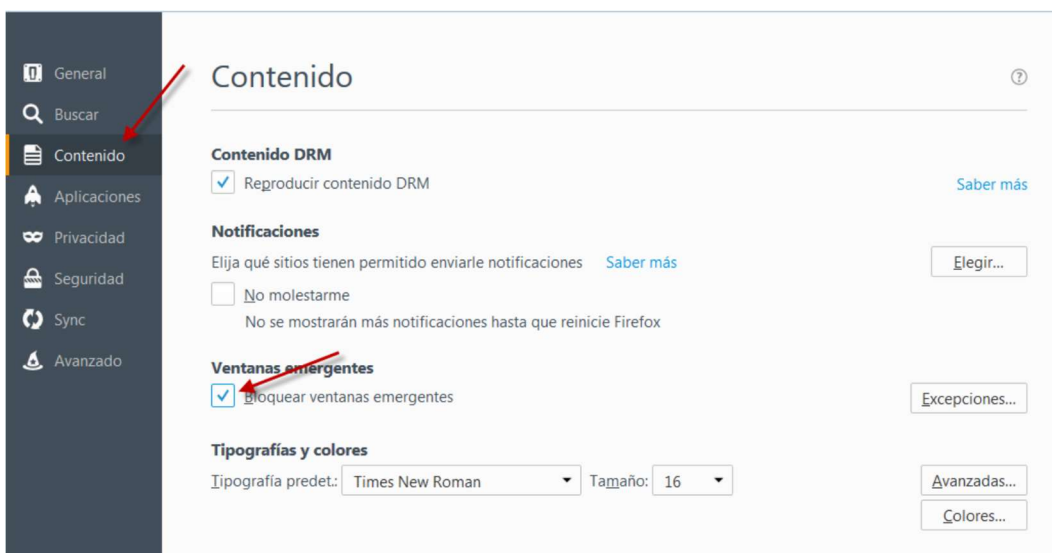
General
Buscar
Contenido
Aplicaciones
Privacidad
Seguridad
Sync
Avanzado

Contenido

Contenido DRM
Reproducir contenido DRM
Saber más

Notificaciones
Elija qué sitios tienen permitido enviarle notificaciones Saber más
Elegir...
No molestarme
No se mostrarán más notificaciones hasta que reinicie Firefox

Ventanas emergentes
Bloquear ventanas emergentes
Excepciones...

Tipografías y colores
Tipografía predet.: Times New Roman Tamaño: 16
Avanzadas...
Colores...